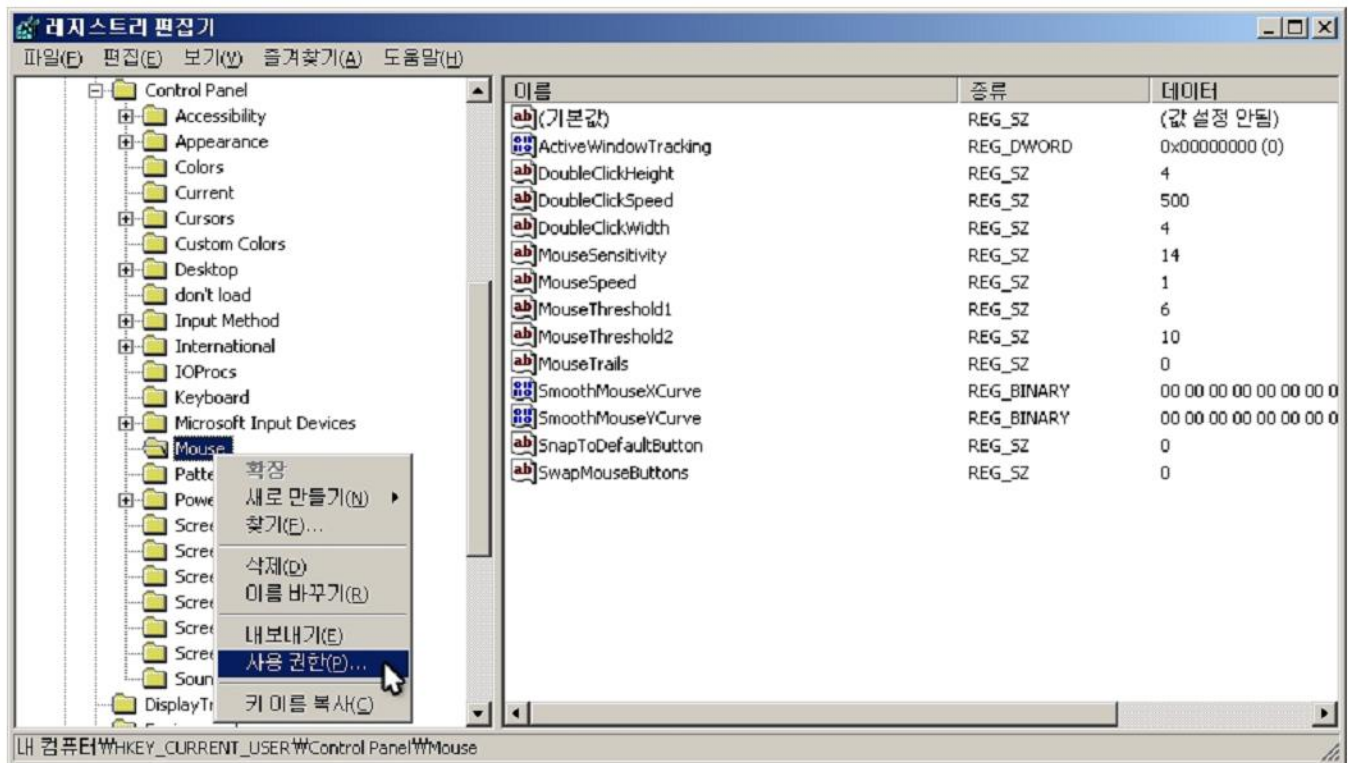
레지스트리 편집기

파일(F) 편집(E) 보기(V) 즐겨찾기(A) 도움말(H)

Control Panel
Accessibility
Appearance
Colors
Current
Cursors
Custom Colors
Desktop
don't load
Input Method
International
IOProcs
Keyboard
Microsoft Input Devices
Mouse
Patte
Powe
Scre
Scre
Scre
Scre
Scre
Scre
Soun
DisplayTr

확장
새로 만들기(N)
찾기(F)...
삭제(D)
이름 바꾸기(R)
내보내기(E)
사용 권한(P)...
키 이름 복사(C)

| 이름 | 종류 | 데이터 |
|---|---|---|
| (기본값) | REG_SZ | (값 설정 안됨) |
| ActiveWindowTracking | REG_DWORD | 0x00000000 (0) |
| DoubleClickHeight | REG_SZ | 4 |
| DoubleClickSpeed | REG_SZ | 500 |
| DoubleClickWidth | REG_SZ | 4 |
| MouseSensitivity | REG_SZ | 14 |
| MouseSpeed | REG_SZ | 1 |
| MouseThreshold1 | REG_SZ | 6 |
| MouseThreshold2 | REG_SZ | 10 |
| MouseTrails | REG_SZ | 0 |
| SmoothMouseXCurve | REG_BINARY | 00 00 00 00 00 00 00 0 |
| SmoothMouseYCurve | REG_BINARY | 00 00 00 00 00 00 00 0 |
| SnapToDefaultButton | REG_SZ | 0 |
| SwapMouseButtons | REG_SZ | 0 |

내 컴퓨터\HKEY_CURRENT_USER\Control Panel\Mouse